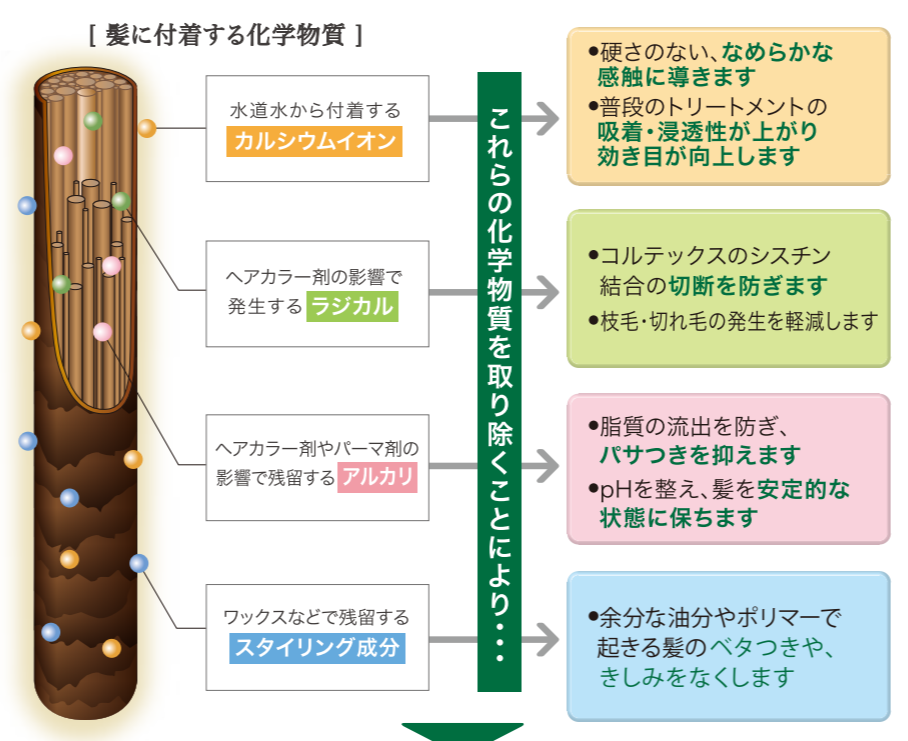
[ 髪に付着する化学物質 ]

水道水から付着する
カルシウムイオン

ヘアカラー剤の影響で
発生する ラジカル

ヘアカラー剤やパーマ剤の
影響で残留する アルカリ

ワックスなどで残留する
スタイリング成分

これらの化学物質を取り除くことにより・・・

•硬さのない、なめらかな感触に導きます
•普段のトリートメントの吸着・浸透性が上がり効き目が向上します

•コルテックスのシスチン結合の切断を防ぎます
•枝毛・切れ毛の発生を軽減します

•脂質の流出を防ぎ、パサつきを抑えます
•pHを整え、髪を安定的な状態に保ちます

•余分な油分やポリマーで起きる髪のベタつきや、きしみをなくします